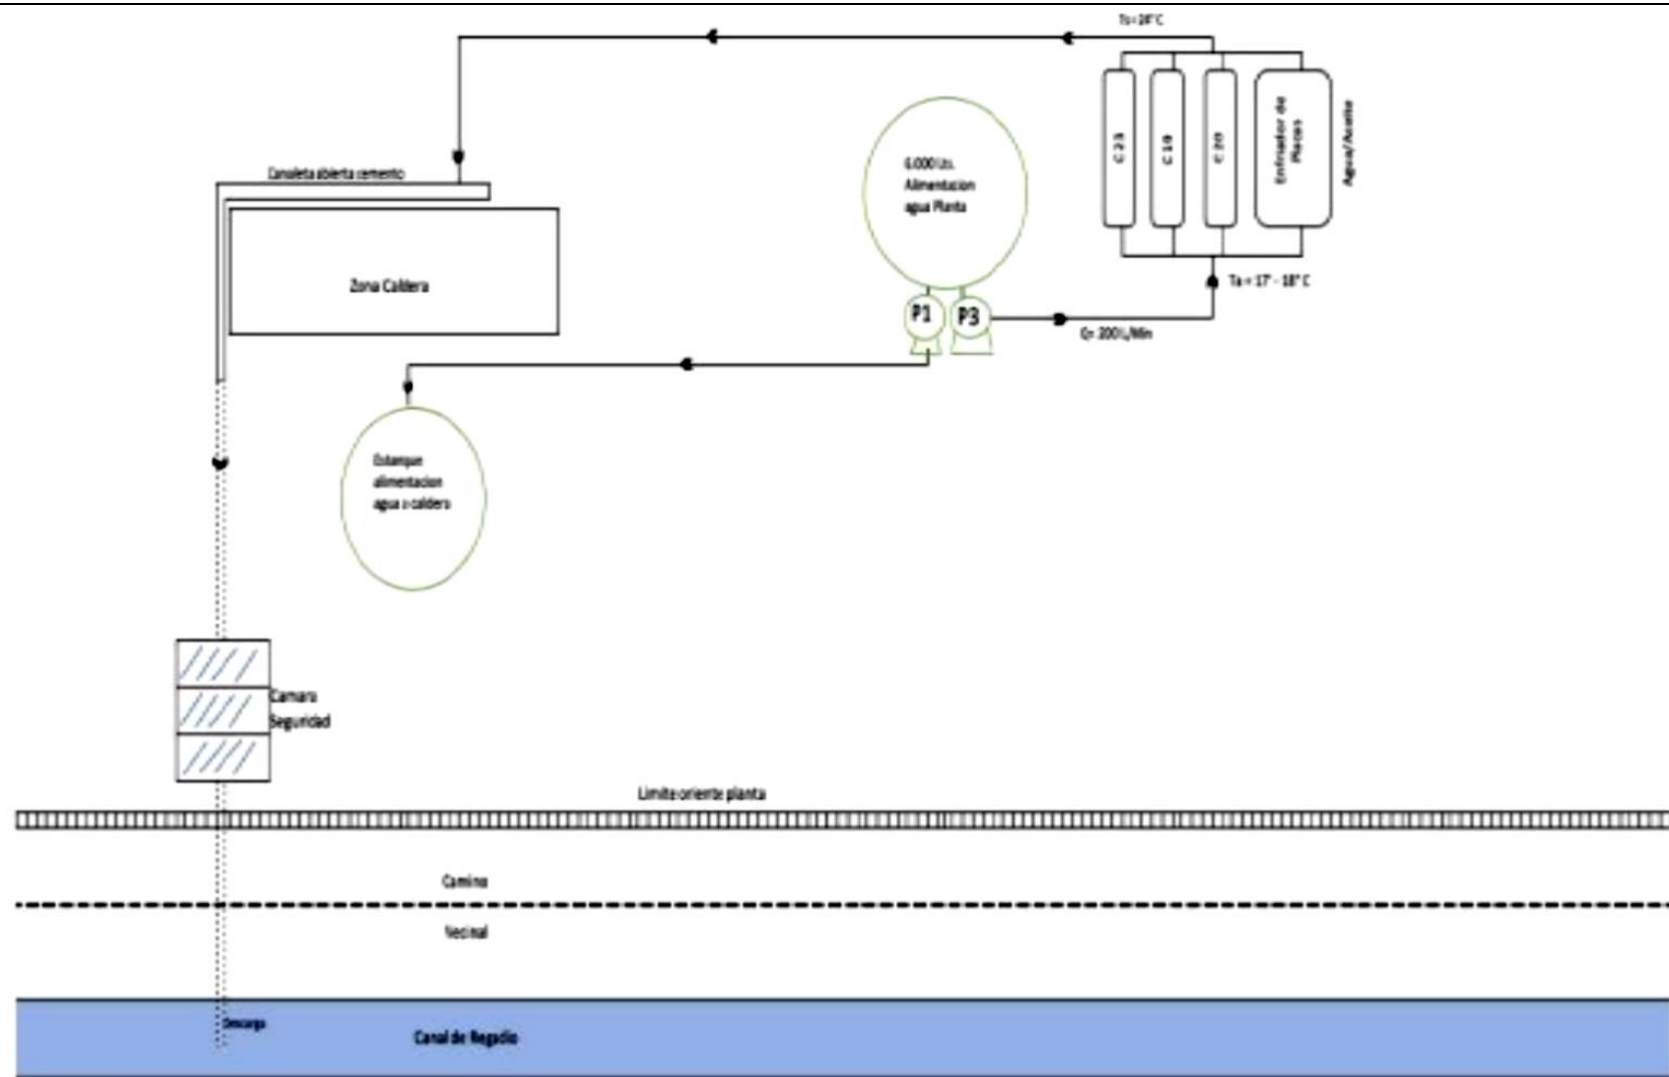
Ts=28°C

Canaleta abierta cemento

Zona Caldera

6.000 Lts.
Alimentacion
agua Planta

C 23

C 18

C 20

Enfriador de Placas

Agua/Aceite

Te = 17° - 18° C

P1

P3

Q= 200 L/Min

Estanque
alimentacion
agua a caldera

Camara
Seguridad

Limite oriente planta

Camino

Vecinal

Descarga

Canal de Regadio